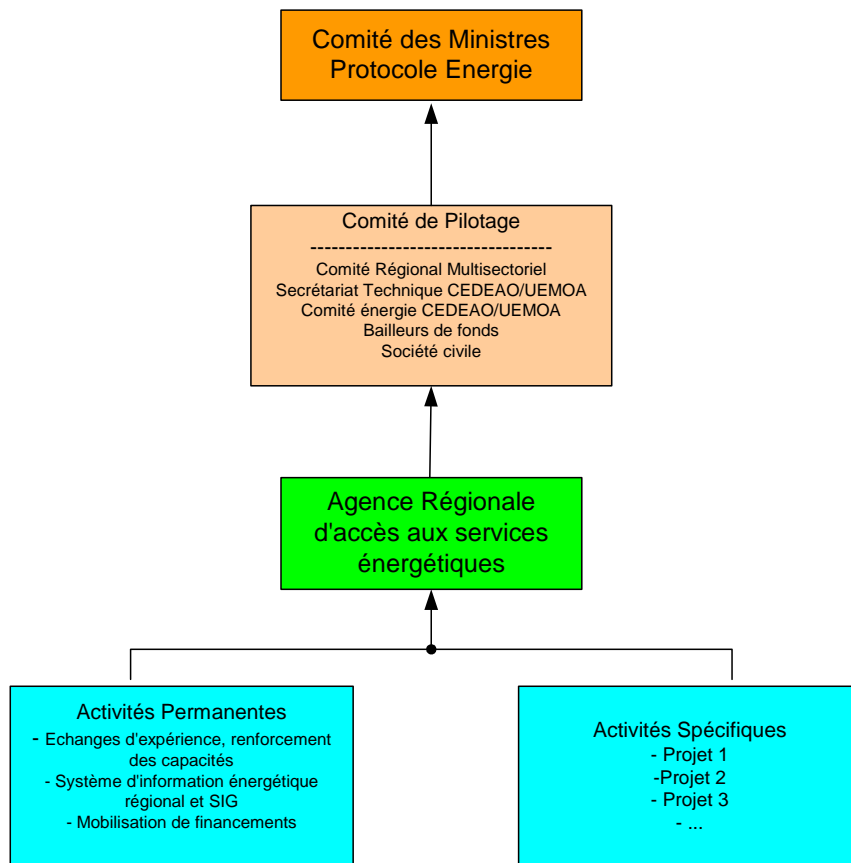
Comité des Ministres
Protocole Energie

Comité de Pilotage
----------------------------------
Comité Régional Multisectoriel
Secrétariat Technique CEDEAO/UEMOA
Comité énergie CEDEAO/UEMOA
Bailleurs de fonds
Société civile

Agence Régionale d'accès aux services énergétiques

Activités Permanentes
- Echanges d'expérience, renforcement des capacités
- Système d'information énergétique régional et SIG
- Mobilisation de financements

Activités Spécifiques
- Projet 1
-Projet 2
- Projet 3
- ...